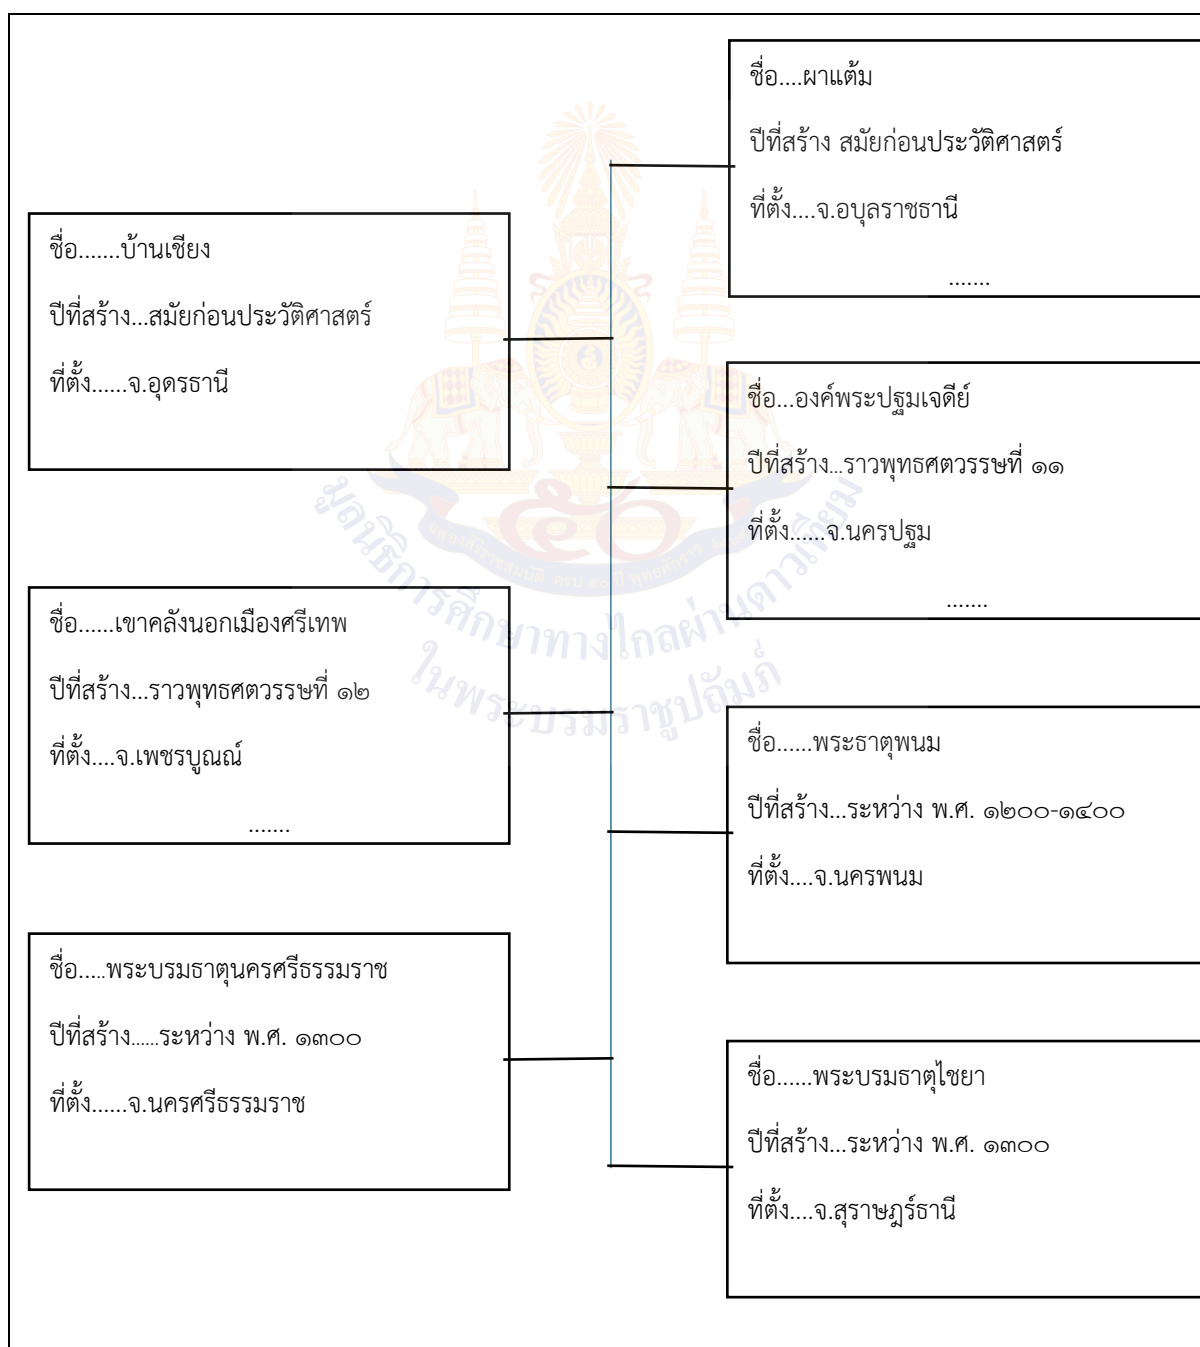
ชื่อ....ผาแต้ม

ปีที่สร้าง สมัยก่อนประวัติศาสตร์

ที่ตั้ง....จ.อบุลราชธานี

.......

ชื่อ.......บ้านเชียง

ปีที่สร้าง...สมัยก่อนประวัติศาสตร์

ที่ตั้ง......จ.อุดรธานี

ชื่อ...องค์พระปฐมเจดีย์

ปีที่สร้าง...ราวพุทธศตวรรษที่ ๑๑

ที่ตั้ง......จ.นครปฐม

.......

ชื่อ......เขาคลังนอกเมืองศรีเทพ

ปีที่สร้าง...ราวพุทธศตวรรษที่ ๑๒

ที่ตั้ง....จ.เพชรบูณณ์

.......

ชื่อ......พระธาตุพนม

ปีที่สร้าง...ระหว่าง พ.ศ. ๑๒๐๐-๑๔๐๐

ที่ตั้ง....จ.นครพนม

ชื่อ.....พระบรมธาตุนครศรีธรรมราช

ปีที่สร้าง......ระหว่าง พ.ศ. ๑๓๐๐

ที่ตั้ง......จ.นครศรีธรรมราช

ชื่อ......พระบรมธาตุไชยา

ปีที่สร้าง...ระหว่าง พ.ศ. ๑๓๐๐

ที่ตั้ง....จ.สุราษฎร์ธานี

มูลนิธิการศึกษาทางไกลผ่านดาวเทียม ในพระบรมราชูปถัมภ์